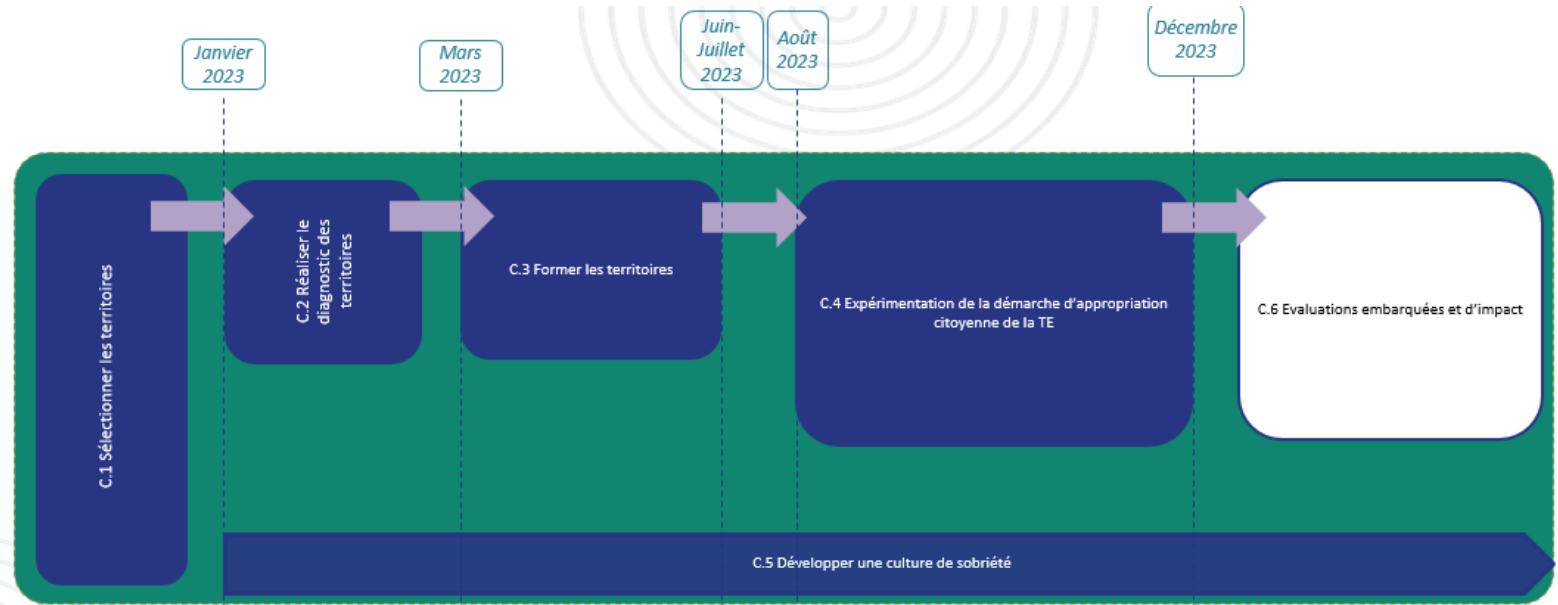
Janvier 2023

Mars 2023

Juin-Juillet 2023

Août 2023

Décembre 2023

C.1 Sélectionner les territoires

C.2 Réaliser le diagnostic des territoires

C.3 Former les territoires

C.4 Expérimentation de la démarche d'appropriation citoyenne de la TE

C.6 Evaluations embarquées et d'impact

C.5 Développer une culture de sobriété